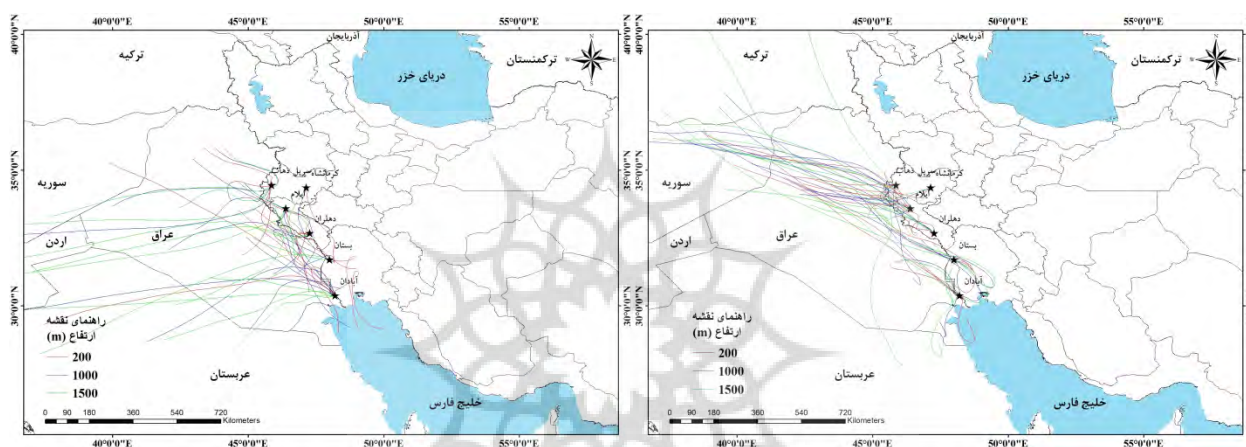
40°0'0"E 45°0'0"E 50°0'0"E 55°0'0"E
40°0'0"N
35°0'0"N
30°0'0"N
آذربایجان
ترکیه
دریای خزر
ترکمنستان
سوریه
کرمانشاه
سرپل ذهاب
ایلام
دهلران
عراق
اردن
بستان
آبادان
راهنمای نقشه
ارتفاع (m)
200
1000
1500
عربستان
خلیج فارس
0 90 180 360 540 720 Kilometers
40°0'0"E 45°0'0"E 50°0'0"E 55°0'0"E

40°0'0"E 45°0'0"E 50°0'0"E 55°0'0"E
40°0'0"N
35°0'0"N
30°0'0"N
آذربایجان
ترکیه
دریای خزر
ترکمنستان
سوریه
کرمانشاه
سرپل ذهاب
ایلام
دهلران
عراق
اردن
بستان
آبادان
راهنمای نقشه
ارتفاع (m)
200
1000
1500
عربستان
خلیج فارس
0 90 180 360 540 720 Kilometers
40°0'0"E 45°0'0"E 50°0'0"E 55°0'0"E